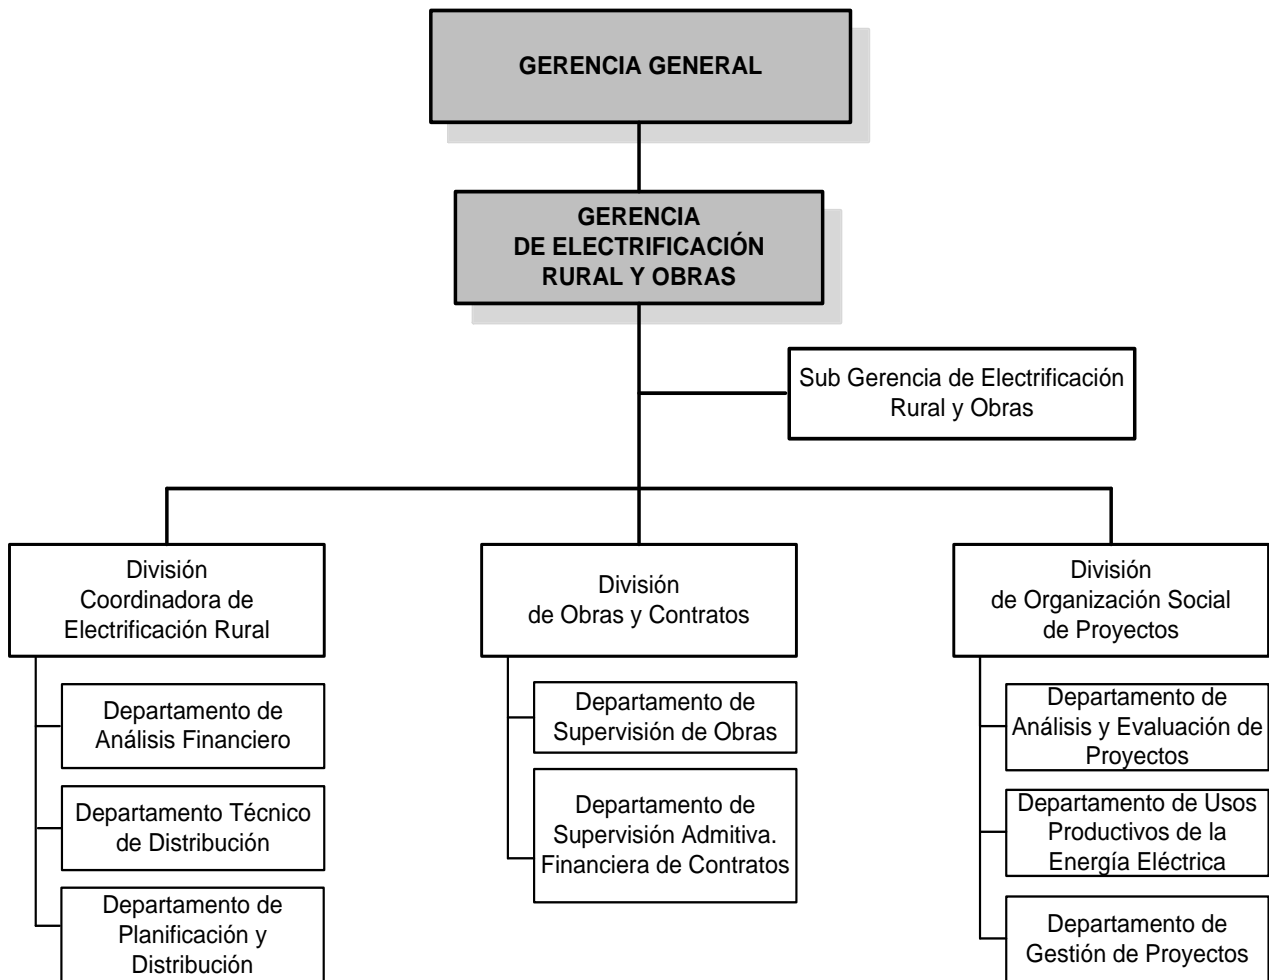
GERENCIA GENERAL

GERENCIA DE ELECTRIFICACIÓN RURAL Y OBRAS

Sub Gerencia de Electrificación Rural y Obras

División Coordinadora de Electrificación Rural

Departamento de Análisis Financiero

Departamento Técnico de Distribución

Departamento de Planificación y Distribución

División de Obras y Contratos

Departamento de Supervisión de Obras

Departamento de Supervisión Admitiva. Financiera de Contratos

División de Organización Social de Proyectos

Departamento de Análisis y Evaluación de Proyectos

Departamento de Usos Productivos de la Energía Eléctrica

Departamento de Gestión de Proyectos